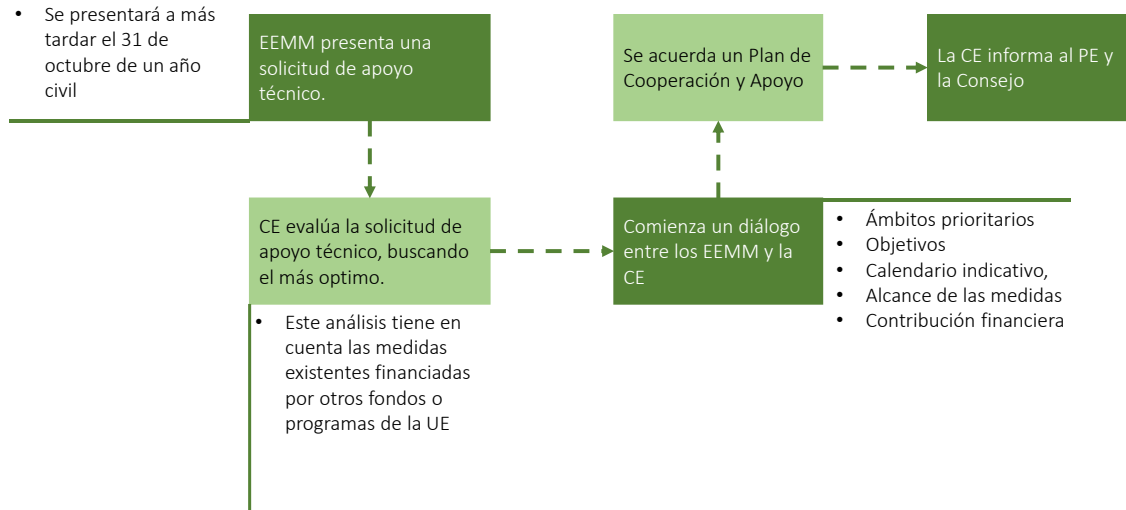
- Se presentará a más tardar el 31 de octubre de un año civil

EEMM presenta una solicitud de apoyo técnico.

CE evalúa la solicitud de apoyo técnico, buscando el más optimo.

- Este análisis tiene en cuenta las medidas existentes financiadas por otros fondos o programas de la UE

Comienza un diálogo entre los EEMM y la CE

- Ámbitos prioritarios
- Objetivos
- Calendario indicativo,
- Alcance de las medidas
- Contribución financiera

Se acuerda un Plan de Cooperación y Apoyo

La CE informa al PE y la Consejo